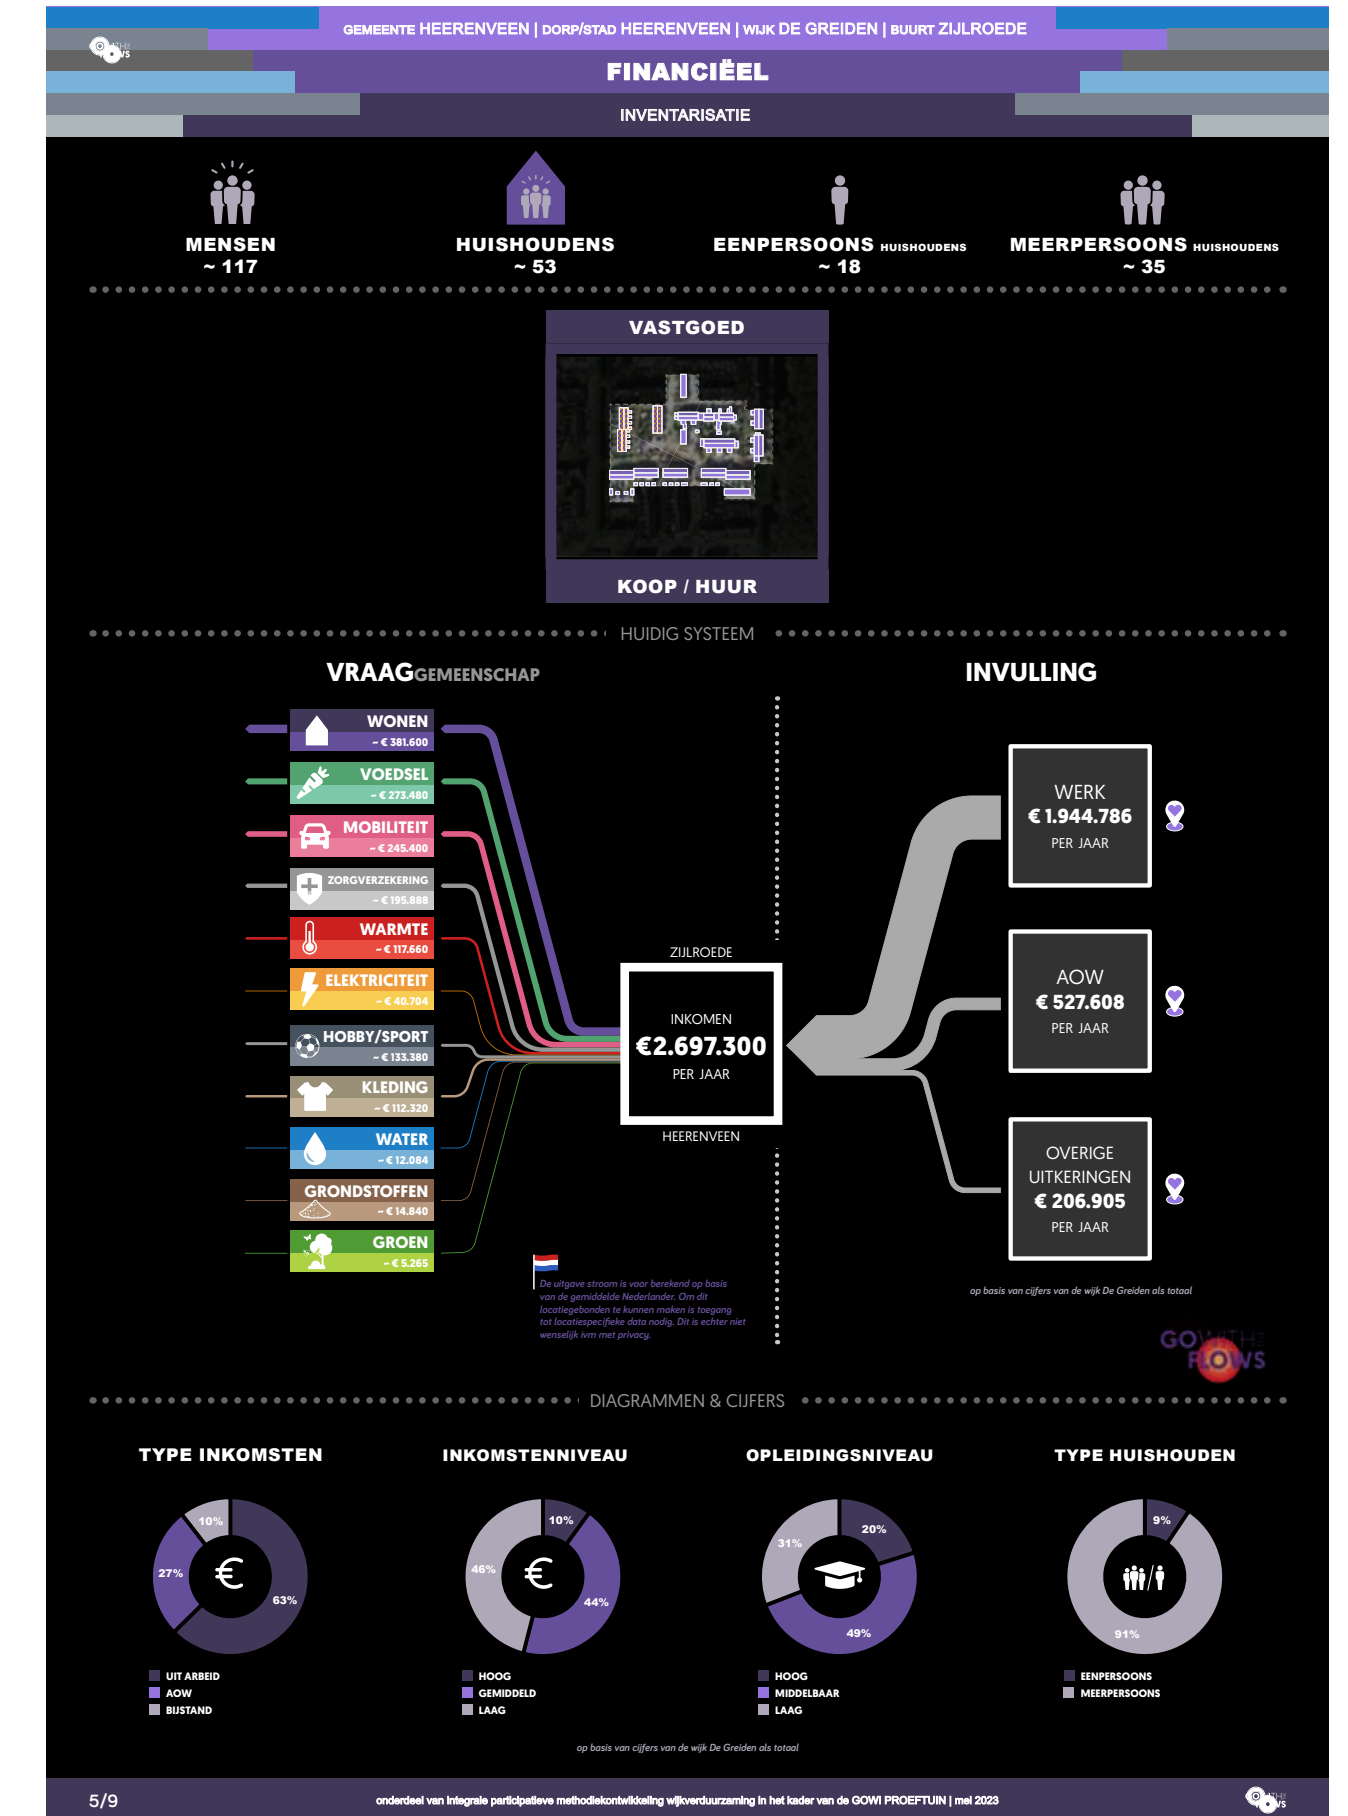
GEMEENTE HEERENVEEN | DORP/STAD HEERENVEEN | WIJK DE GREIDEN | BUURT ZIJLROEDE

FINANCIËEL

INVENTARISATIE

MENSEN
~ 117

HUISHOUDENS
~ 53

EENPERSOONS HUISHOUDENS
~ 18

MEERPERSOONS HUISHOUDENS
~ 35

VASTGOED

KOOP / HUUR

HUIDIG SYSTEEM

VRAAGGEMEENSCHAP

INVULLING

WONEN ~ € 381.600
VOEDSEL ~ € 273.480
MOBILITEIT ~ € 245.400
ZORGVERZEKERING ~ € 195.888
WARMTE ~ € 117.660
ELEKTRICITEIT ~ € 40.704
HOBBY/SPORT ~ € 133.380
KLEDING ~ € 112.320
WATER ~ € 12.084
GRONDSTOFFEN ~ € 14.840
GROEN ~ € 5.265

ZIJLROEDE
INKOMEN
€2.697.300
PER JAAR
HEERENVEEN

WERK
€ 1.944.786
PER JAAR

AOW
€ 527.608
PER JAAR

OVERIGE UITKERINGEN
€ 206.905
PER JAAR

De uitgave stroom is voor berekend op basis van de gemiddelde Nederlander. Om dit locatiegebonden te kunnen maken is toegang tot locatiespecifieke data nodig. Dit is echter niet wenselijk ivm met privacy.

op basis van cijfers van de wijk De Greiden als totaal

GO WITH THE FLOWS

DIAGRAMMEN & CIJFERS

TYPE INKOMSTEN
10%
27%
63%
UIT ARBEID
AOW
BIJSTAND

INKOMSTENNIVEAU
10%
46%
44%
HOOG
GEMIDDELD
LAAG

OPLEIDINGSNIVEAU
20%
31%
49%
HOOG
MIDDELBAAR
LAAG

TYPE HUISHOUDEN
9%
91%
EENPERSOONS
MEERPERSOONS

op basis van cijfers van de wijk De Greiden als totaal

5/9

onderdeel van integrale participatieve methodiekontwikkeling wijkverduurzaming in het kader van de GOWI PROEFTUIN | mei 2023